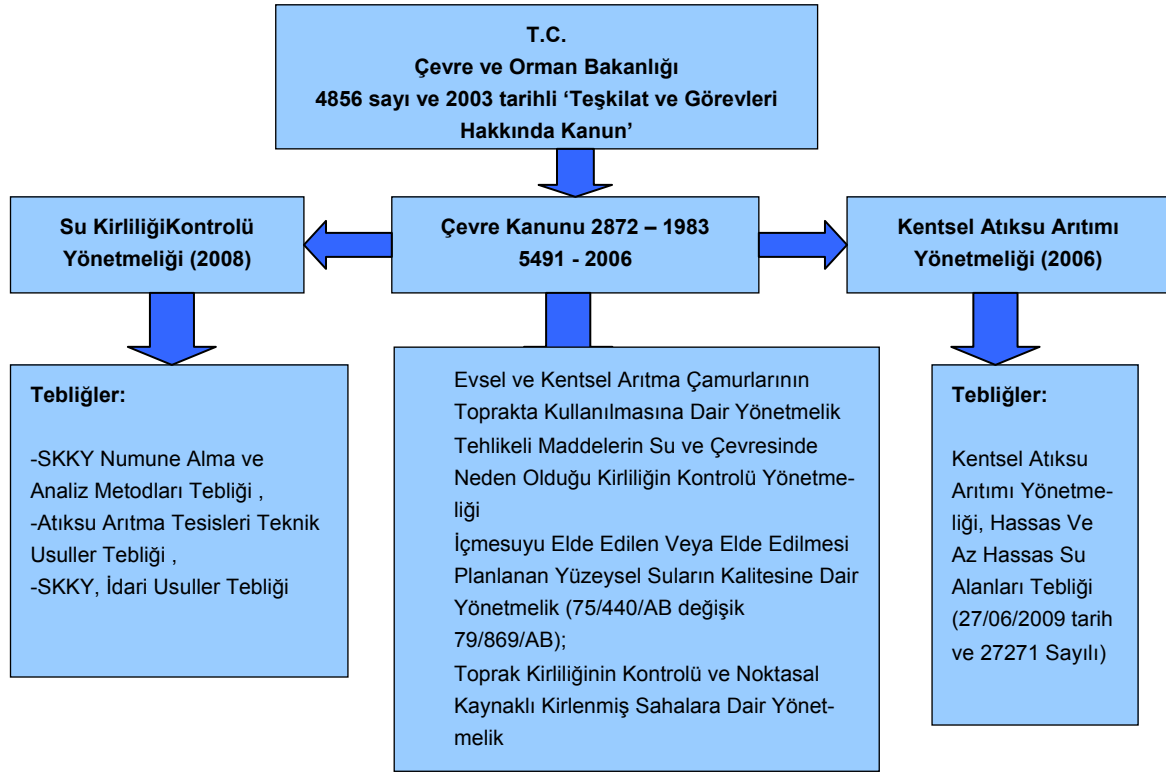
T.C.
Çevre ve Orman Bakanlığı
4856 sayı ve 2003 tarihli 'Teşkilat ve Görevleri Hakkında Kanun'

Su KirliliğiKontrolü Yönetmeliği (2008)

Çevre Kanunu 2872 – 1983
5491 - 2006

Kentsel Atıksu Arıtımı Yönetmeliği (2006)

Tebliğler:

-SKKY Numune Alma ve Analiz Metodları Tebliği ,
-Atıksu Arıtma Tesisleri Teknik Usuller Tebliği ,
-SKKY, İdari Usuller Tebliği

Evsel ve Kentsel Arıtma Çamurlarının Toprakta Kullanılmasına Dair Yönetmelik
Tehlikeli Maddelerin Su ve Çevresinde Neden Olduğu Kirliliğin Kontrolü Yönetmeliği
İçmesuyu Elde Edilen Veya Elde Edilmesi Planlanan Yüzeysel Suların Kalitesine Dair Yönetmelik (75/440/AB değişik 79/869/AB);
Toprak Kirliliğinin Kontrolü ve Noktasal Kaynaklı Kirlenmiş Sahalara Dair Yönetmelik

Tebliğler:

Kentsel Atıksu Arıtımı Yönetmeliği, Hassas Ve Az Hassas Su Alanları Tebliği (27/06/2009 tarih ve 27271 Sayılı)